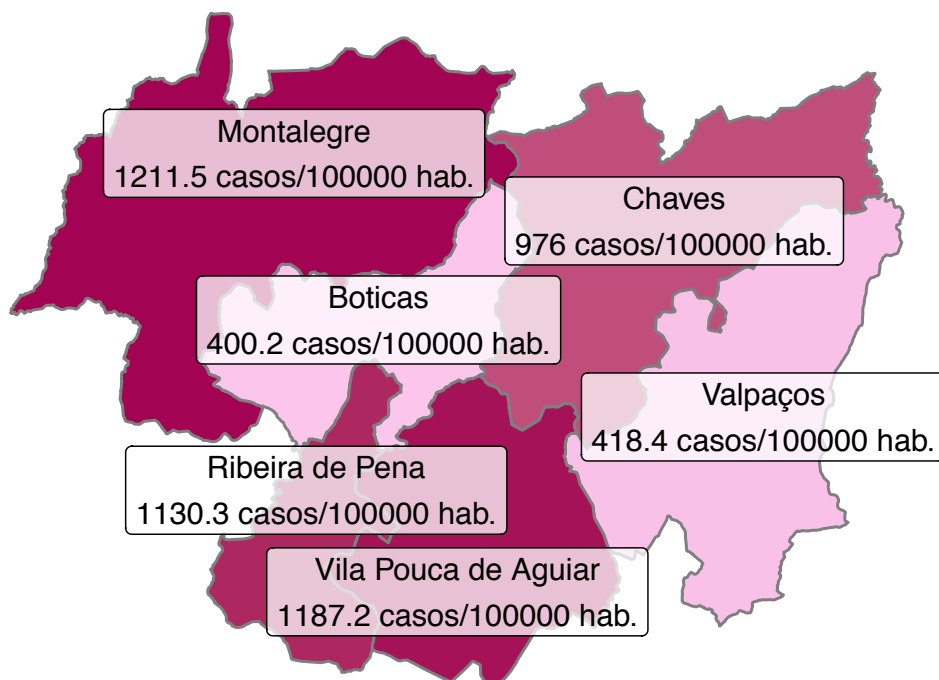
Montalegre
1211.5 casos/100000 hab.

Chaves
976 casos/100000 hab.

Boticas
400.2 casos/100000 hab.

Valpaços
418.4 casos/100000 hab.

Ribeira de Pena
1130.3 casos/100000 hab.

Vila Pouca de Aguiar
1187.2 casos/100000 hab.